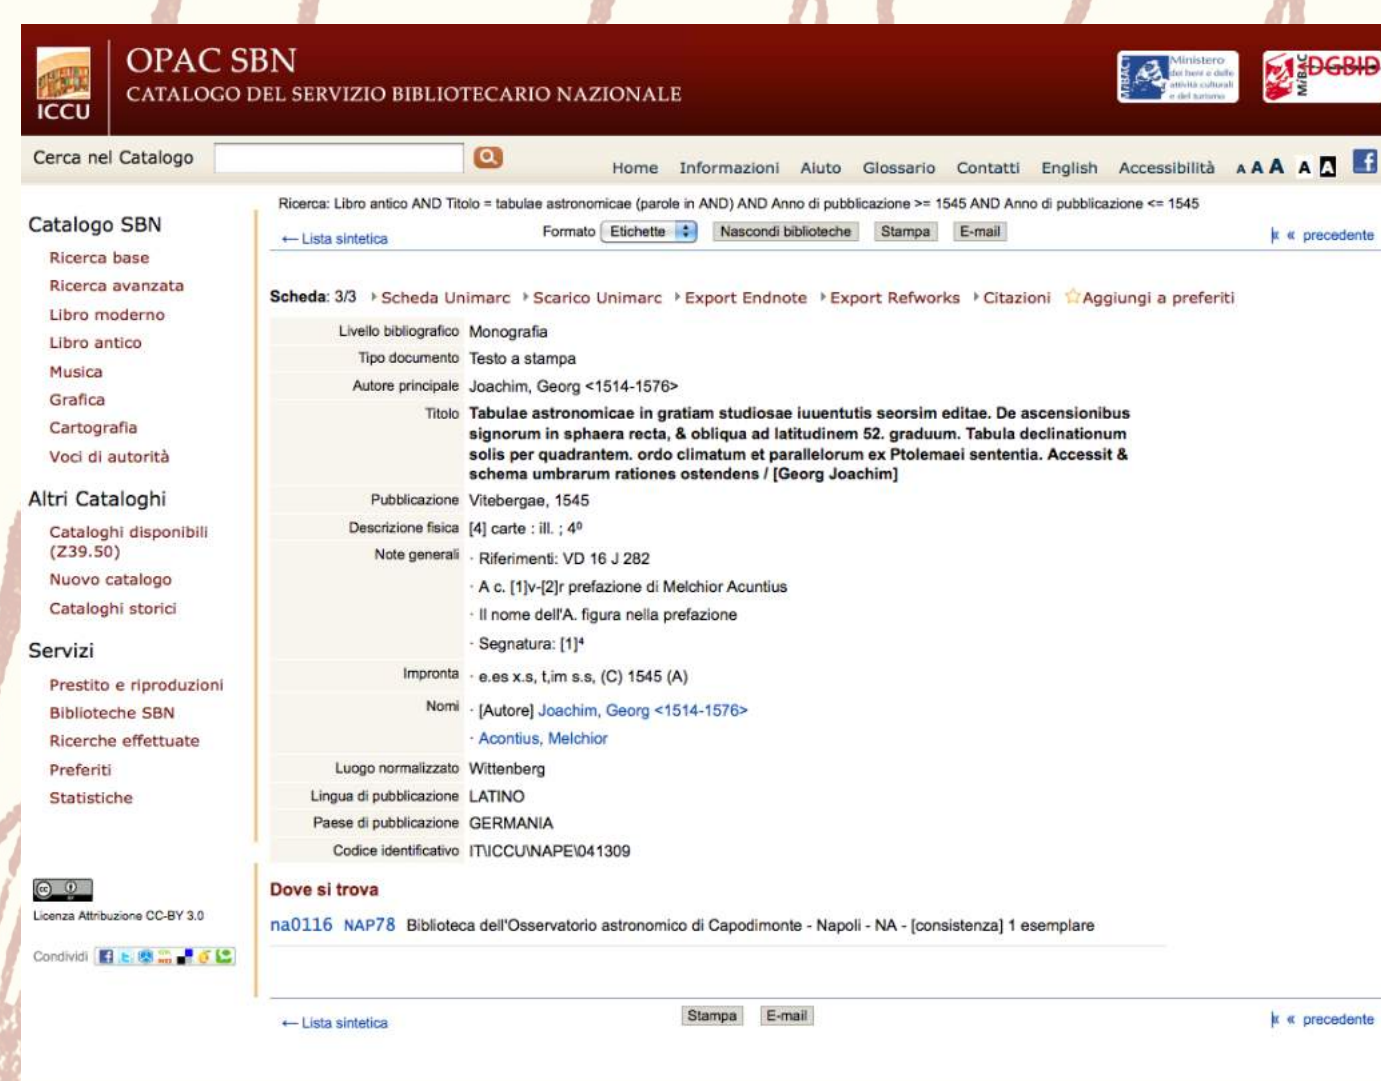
ICCU

OPAC SBN
CATALOGO DEL SERVIZIO BIBLIOTECARIO NAZIONALE

MiBAC Ministero dei beni e delle attività culturali e del turismo

MiBAC DGBID

Cerca nel Catalogo

Home Informazioni Aiuto Glossario Contatti English Accessibilità A A A A A

Catalogo SBN
Ricerca base
Ricerca avanzata
Libro moderno
Libro antico
Musica
Grafica
Cartografia
Voci di autorità

Altri Cataloghi
Cataloghi disponibili (Z39.50)
Nuovo catalogo
Cataloghi storici

Servizi
Prestito e riproduzioni
Biblioteche SBN
Ricerche effettuate
Preferiti
Statistiche

Licenza Attribuzione CC-BY 3.0

Condividi

Ricerca: Libro antico AND Titolo = tabulae astronomicae (parole in AND) AND Anno di pubblicazione >= 1545 AND Anno di pubblicazione <= 1545

← Lista sintetica Formato Etichette Nascondi biblioteche Stampa E-mail « precedente

Scheda: 3/3 Scheda Unimarc Scarico Unimarc Export Endnote Export Refworks Citazioni Aggiungi a preferiti

| | |
|---|---|
| Livello bibliografico | Monografia |
| Tipo documento | Testo a stampa |
| Autore principale | Joachim, Georg <1514-1576> |
| Titolo | Tabulae astronomicae in gratiam studiosae iuuentutis seorsim editae. De ascensionibus signorum in sphaera recta, & obliqua ad latitudinem 52. graduum. Tabula declinationum solis per quadrantem. ordo climatum et parallelorum ex Ptolemaei sententia. Accessit & schema umbrarum rationes ostendens / [Georg Joachim] |
| Pubblicazione | Vitebergae, 1545 |
| Descrizione fisica | [4] carte : ill. ; 4° |
| Note generali | · Riferimenti: VD 16 J 282<br>· A c. [1]v-[2]r prefazione di Melchior Acuntius<br>· Il nome dell'A. figura nella prefazione<br>· Segnatura: [1]⁴ |
| Impronta | · e.es x.s, t,im s.s, (C) 1545 (A) |
| Nomi | · [Autore] Joachim, Georg <1514-1576><br>· Acontius, Melchior |
| Luogo normalizzato | Wittenberg |
| Lingua di pubblicazione | LATINO |
| Paese di pubblicazione | GERMANIA |
| Codice identificativo | IT\ICCU\NAPE\041309 |

Dove si trova

na0116 NAP78 Biblioteca dell'Osservatorio astronomico di Capodimonte - Napoli - NA - [consistenza] 1 esemplare

← Lista sintetica Stampa E-mail « precedente